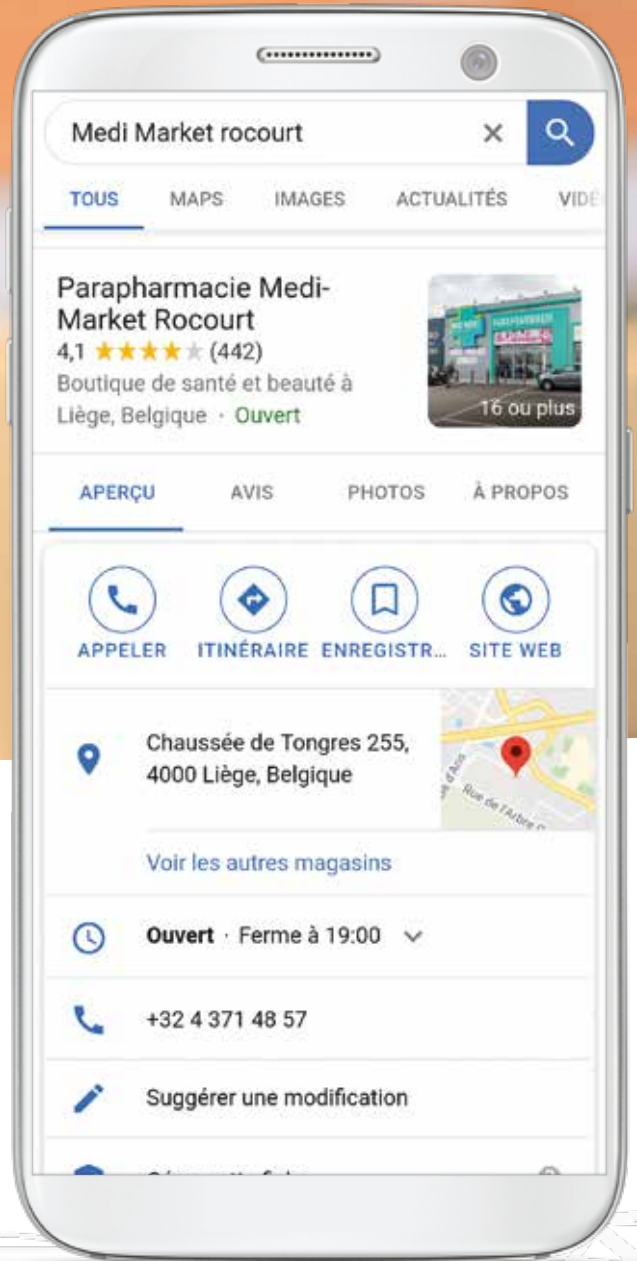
Medi Market rocourt

TOUS MAPS IMAGES ACTUALITÉS VIDÉ

Parapharmacie Medi-Market Rocourt
4,1 ★★★★★ (442)
Boutique de santé et beauté à Liège, Belgique · Ouvert

16 ou plus

APERÇU AVIS PHOTOS À PROPOS

APPELER ITINÉRAIRE ENREGISTR... SITE WEB

Chaussée de Tongres 255, 4000 Liège, Belgique

Rue de l'Arbre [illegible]

Voir les autres magasins

Ouvert · Ferme à 19:00

+32 4 371 48 57

Suggérer une modification

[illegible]